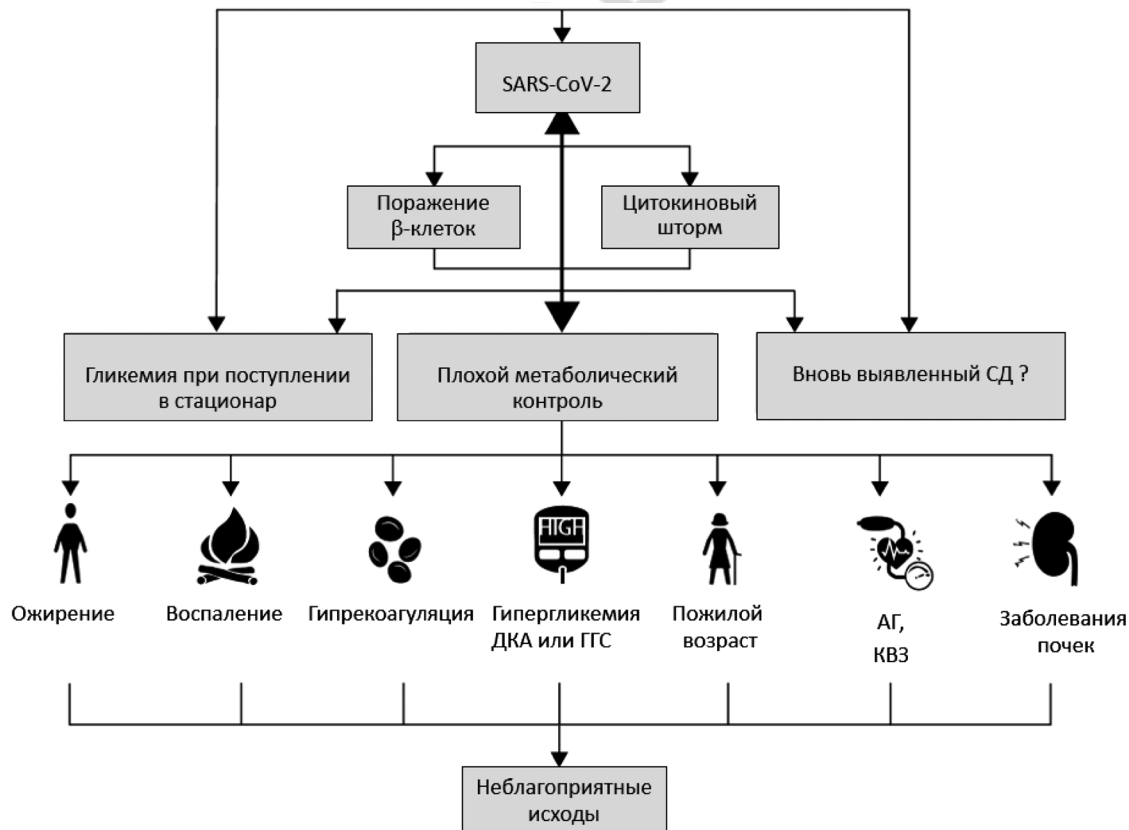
SARS-CoV-2

Поражение β-клеток

Цитокиновый шторм

Гликемия при поступлении в стационар

Плохой метаболический контроль

Вновь выявленный СД ?

HIGH

Ожирение

Воспаление

Гипрекоагуляция

Гипергликемия ДКА или ГГС

Пожилой возраст

АГ, КВЗ

Заболевания почек

Неблагоприятные исходы